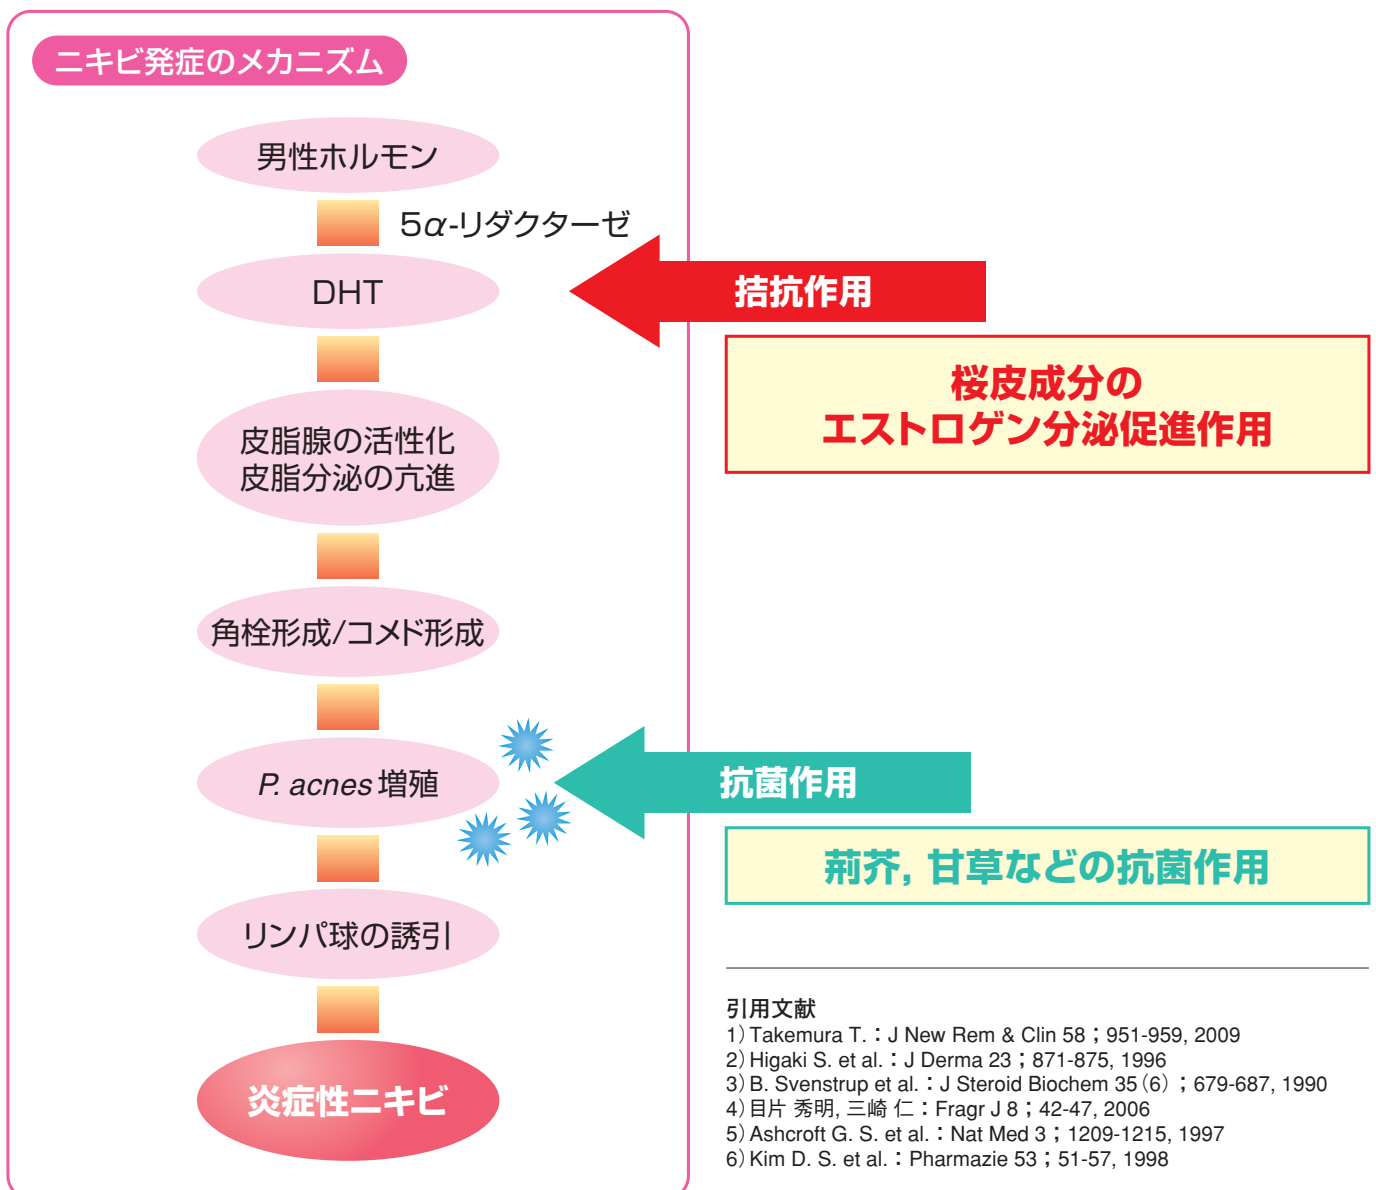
ニキビ発症のメカニズム

男性ホルモン

5$\alpha$-リダクターゼ

DHT

拮抗作用

桜皮成分の
エストロゲン分泌促進作用

皮脂腺の活性化
皮脂分泌の亢進

角栓形成/コメド形成

P. acnes 増殖

抗菌作用

荊芥, 甘草などの抗菌作用

リンパ球の誘引

炎症性ニキビ

引用文献
1) Takemura T.：J New Rem & Clin 58；951-959, 2009
2) Higaki S. et al.：J Derma 23；871-875, 1996
3) B. Svenstrup et al.：J Steroid Biochem 35 (6)；679-687, 1990
4) 目片 秀明, 三崎 仁：Fragr J 8；42-47, 2006
5) Ashcroft G. S. et al.：Nat Med 3；1209-1215, 1997
6) Kim D. S. et al.：Pharmazie 53；51-57, 1998